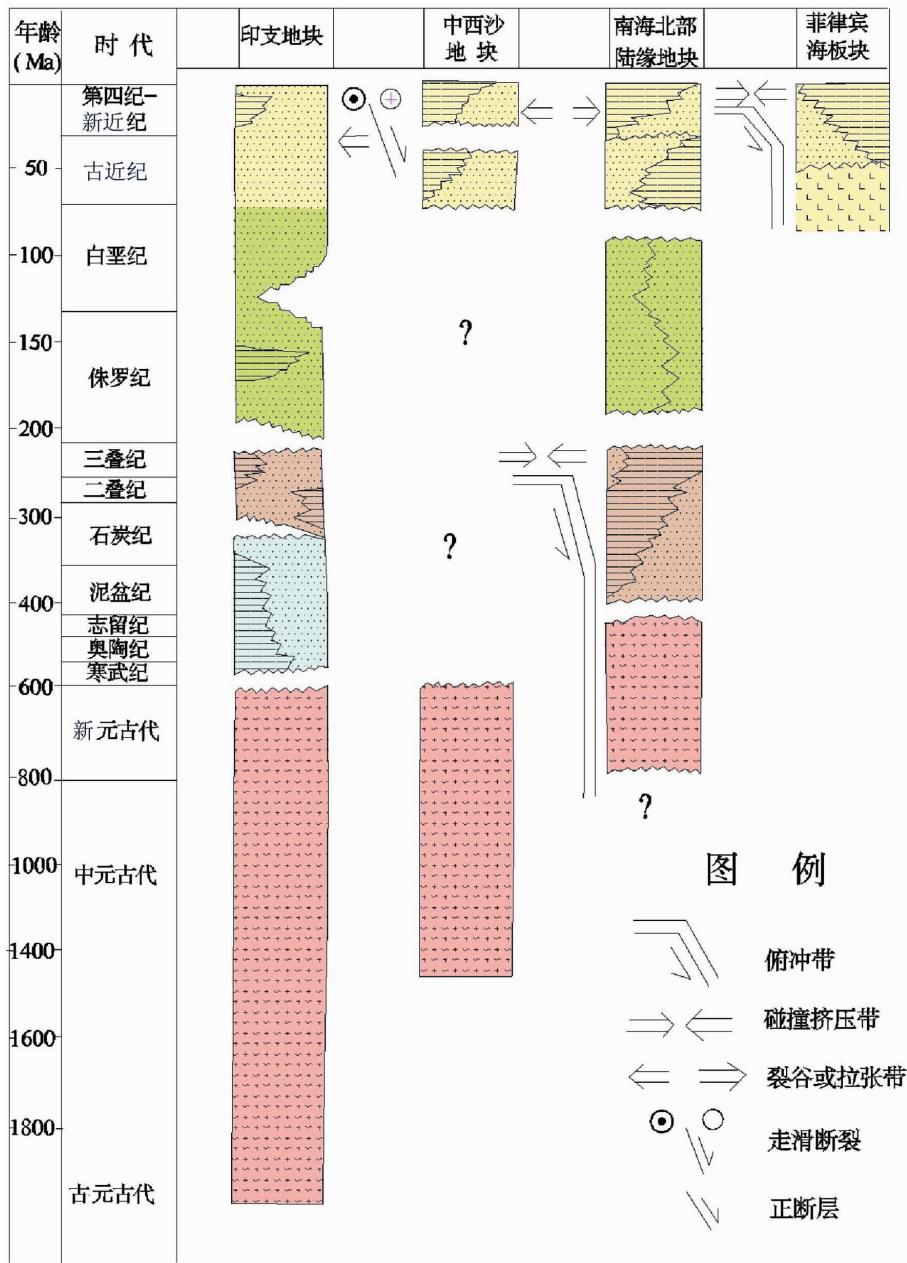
| 年龄 (Ma) | 时代 | 印支地块 | 中西沙地块 | 南海北部陆缘地块 | 菲律宾海板块 |
|---|---|---|---|---|---|
| | 第四纪–新近纪 | | | | |
| 50 | 古近纪 | | | | |
| 100 | 白垩纪 | | | | |
| 150 | 侏罗纪 | | ? | | |
| 200 | 三叠纪 | | | | |
| | 二叠纪 | | | | |
| 300 | 石炭纪 | | ? | | |
| 400 | 泥盆纪 | | | | |
| | 志留纪 | | | | |
| | 奥陶纪 | | | | |
| 600 | 寒武纪 | | | | |
| | 新元古代 | | | | |
| 800 | | | | ? | |
| 1000 | 中元古代 | | | | |
| 1400 | | | | | |
| 1600 | | | | | |
| 1800 | | | | | |
| | 古元古代 | | | | |

图 例

俯冲带

碰撞挤压带

裂谷或拉张带

走滑断裂

正断层